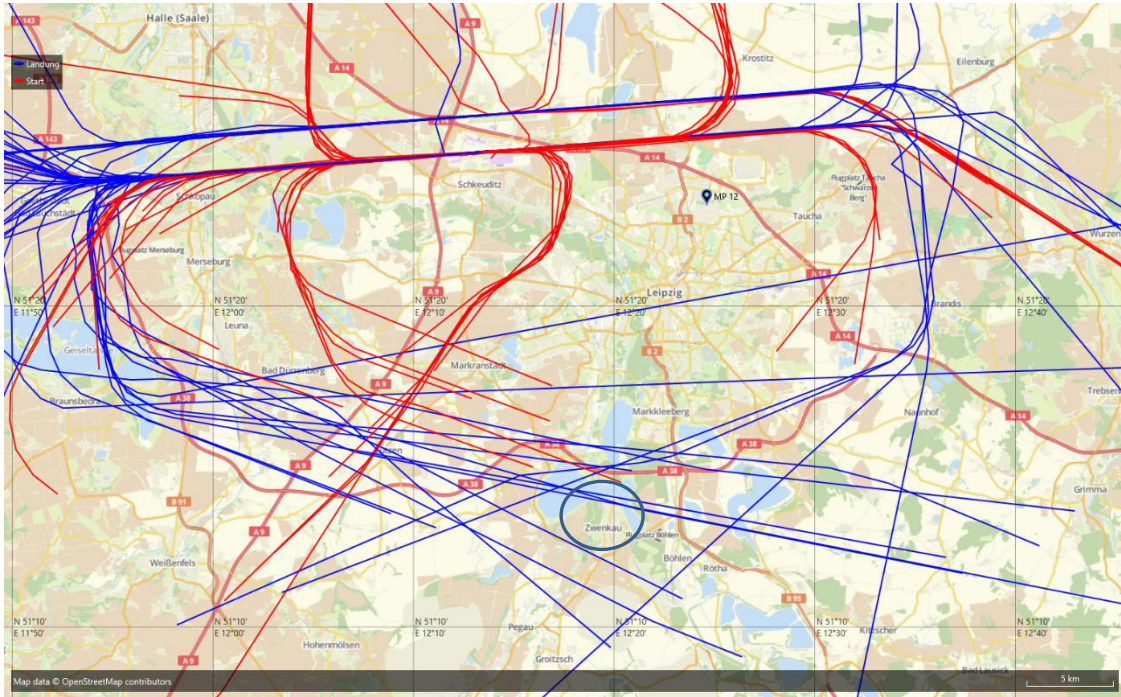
Landung
Start

Halle (Saale)
A 143
A 9
A 14
Krostitz
Eilenburg
A 143
A 14
Schkopau
Schkeuditz
MP 12
Flugplatz Taucha "Schwarzer Berg"
Taucha
Wurzen
Flugplatz Merseburg
Merseburg
B 2
A 9
Leipzig
A 14
Brandis
N 51°20' E 11°50'
N 51°20' E 12°00'
N 51°20' E 12°10'
N 51°20' E 12°20'
N 51°20' E 12°30'
N 51°20' E 12°40'
Leuna
A 14
Geiseltal
Bad Dürrenberg
Markranstädt
B 2
A 9
Trebsen
Braunsbedra
A 38
Markkleeberg
Naunhof
A 14
A 38
A 38
A 9
A 38
Grimma
B 91
Zwenkau
Flugplatz Böhlen
A 9
Böhlen
Weißenfels
Rötha
B 95
N 51°10' E 11°50'
N 51°10' E 12°00'
N 51°10' E 12°10'
N 51°10' E 12°20'
N 51°10' E 12°30'
N 51°10' E 12°40'
Hohenmölsen
Pegau
Kitzscher
A 9
Groitzsch
Bad Lausick
Map data © OpenStreetMap contributors
5 km